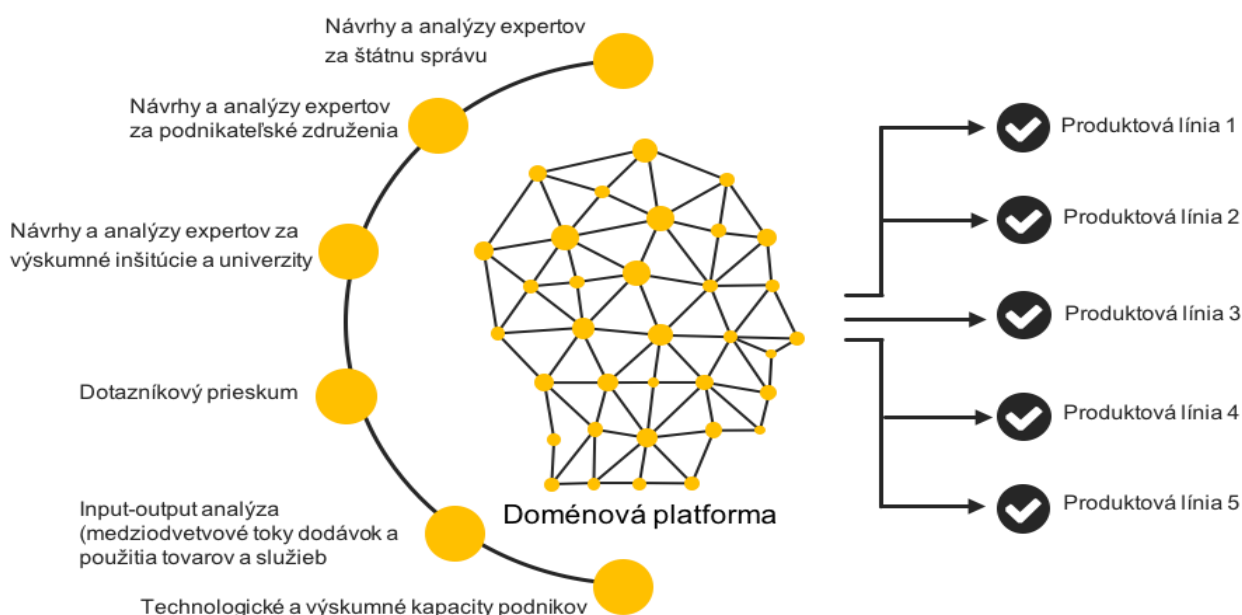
Návrhy a analýzy expertov za štátnu správu

Návrhy a analýzy expertov za podnikateľské združenia

Návrhy a analýzy expertov za výskumné inštitúcie a univerzity

Dotazníkový prieskum

Input-output analýza (medziodvetvové toky dodávok a použitia tovarov a služieb

Technologické a výskumné kapacity podnikov

Doménová platforma

Produktová línia 1

Produktová línia 2

Produktová línia 3

Produktová línia 4

Produktová línia 5